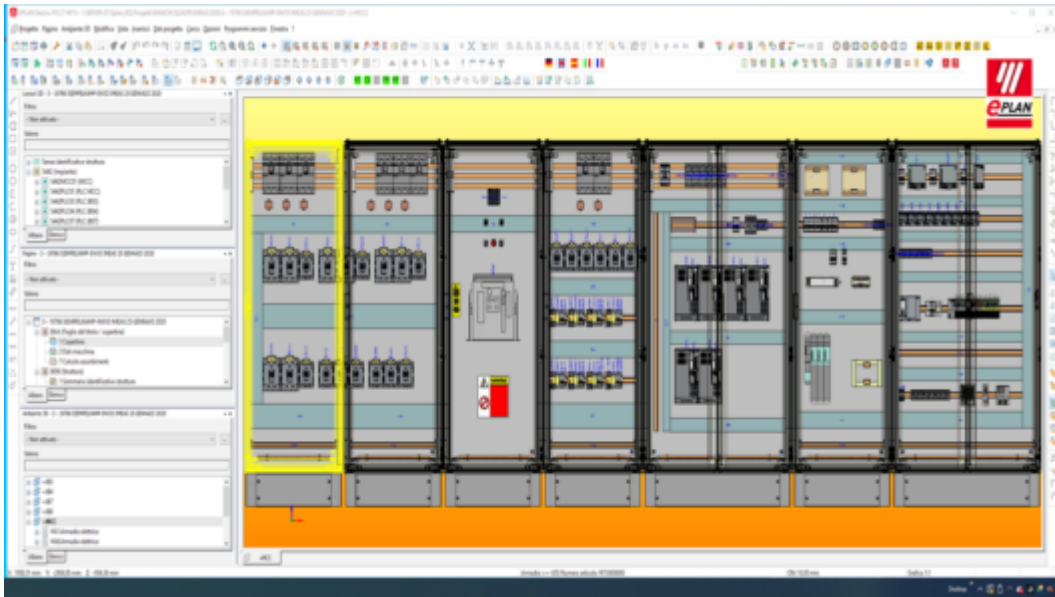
Progetto Pagina Ambiente 3D Modifica Vista Inserisci Dati progetto Cerca Opzioni Programmi esterni Finestra ?

Filtro
- Non attivato -
Valore

Filtro
- Non attivato -
Valore

Filtro
- Non attivato -
Valore

Albero Elenco

Albero Elenco

Albero Elenco

EPLAN